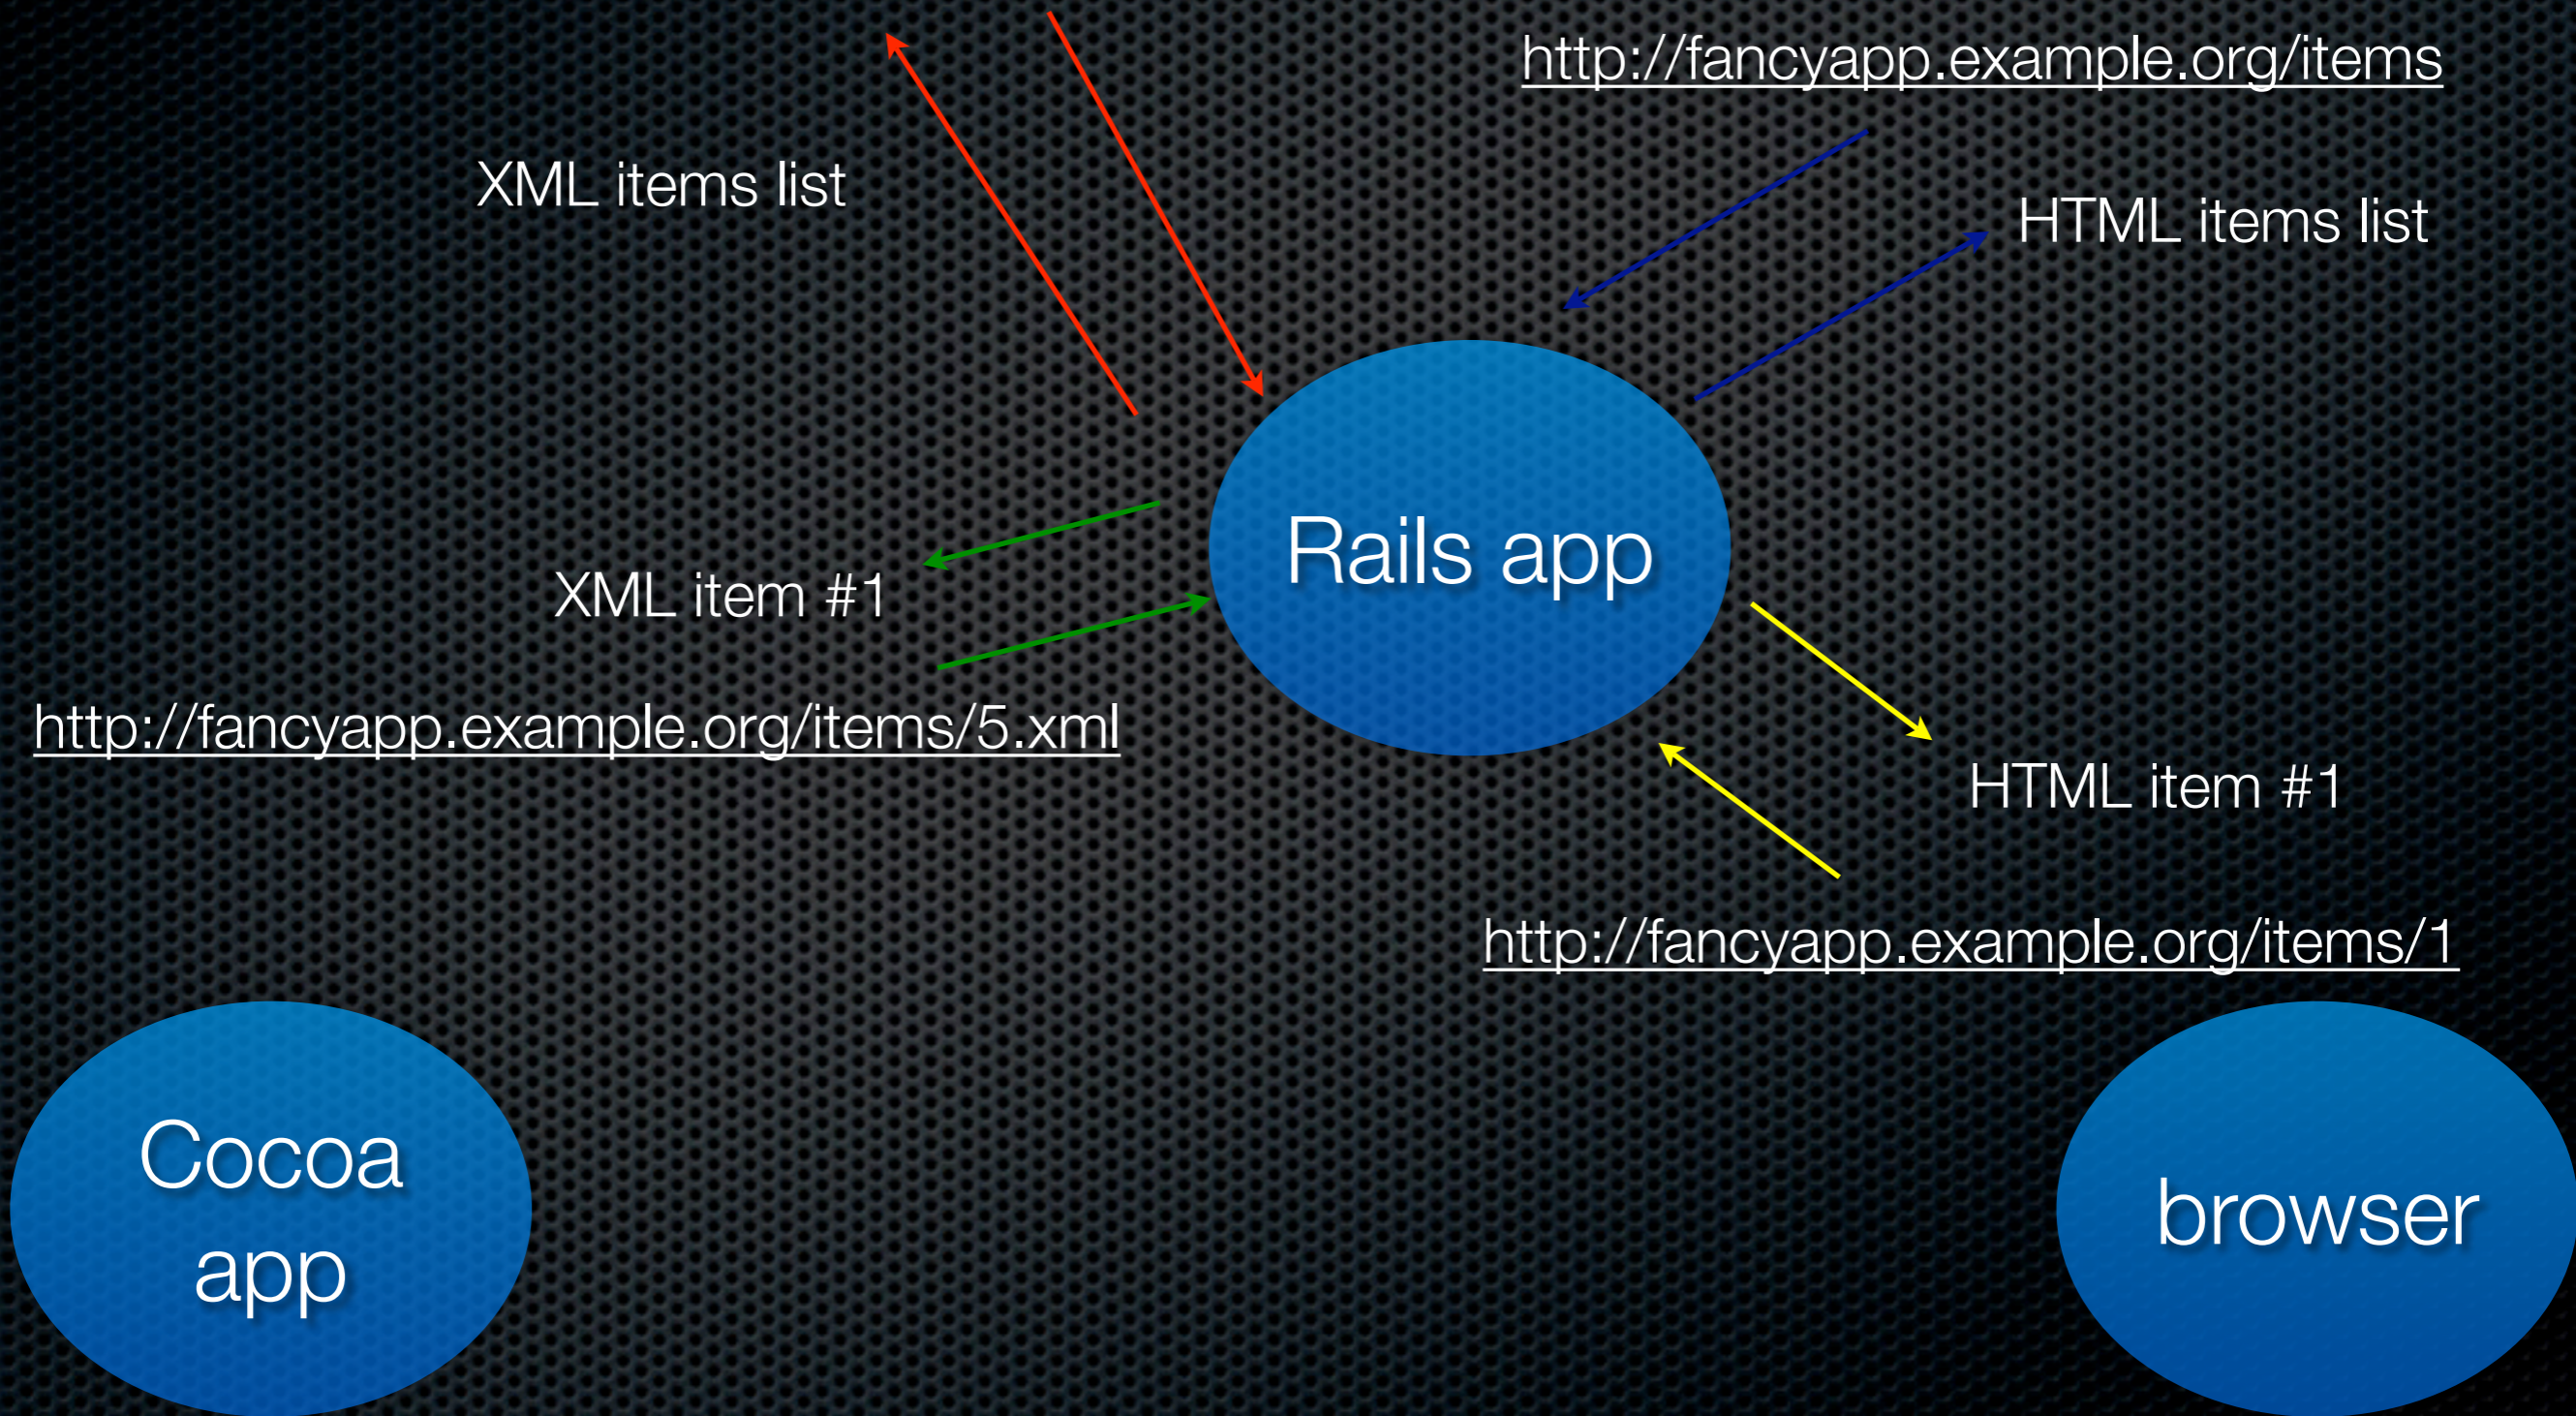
http://fancyapp.example.org/items

XML items list

HTML items list

Rails app

XML item #1

http://fancyapp.example.org/items/5.xml

HTML item #1

http://fancyapp.example.org/items/1

Cocoa app

browser